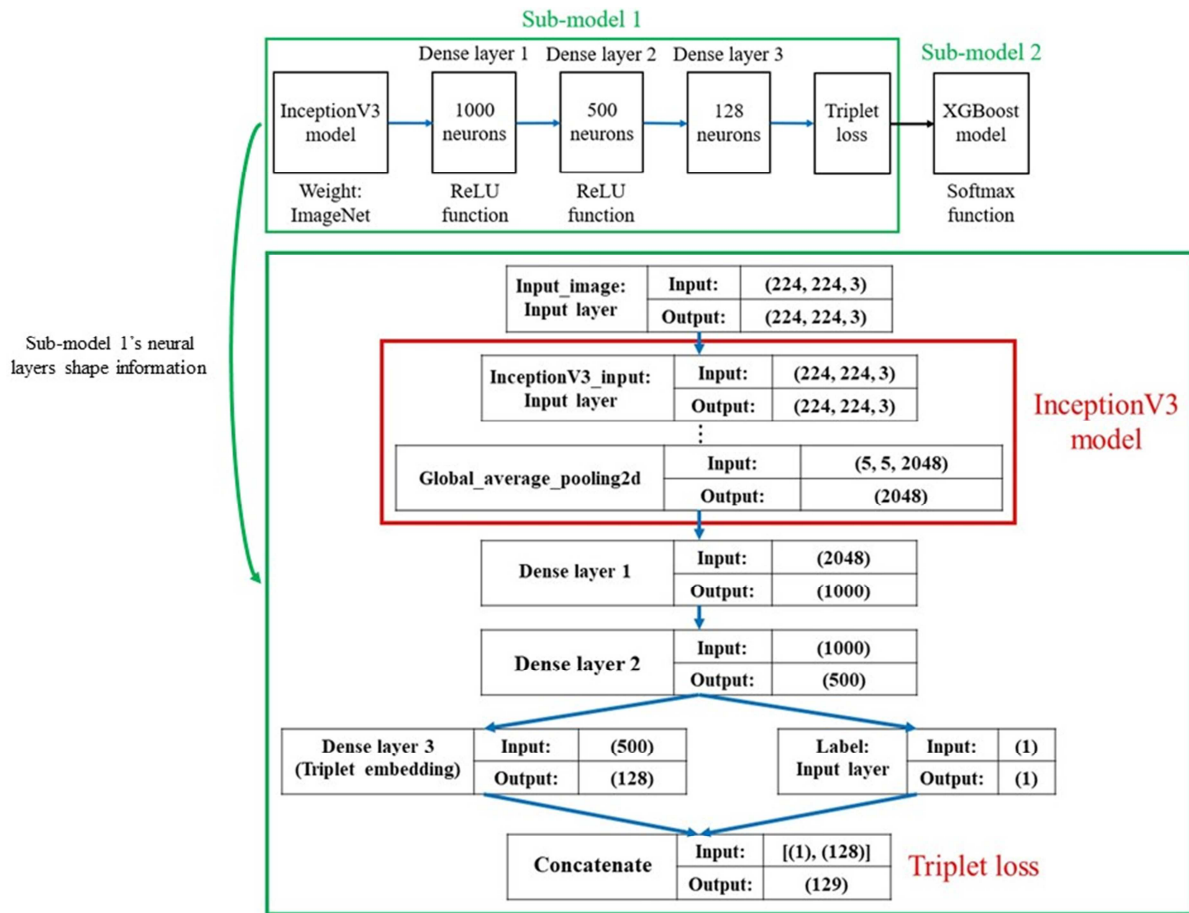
Sub-model 1

Dense layer 1
Dense layer 2
Dense layer 3
Sub-model 2

InceptionV3 model
1000 neurons
500 neurons
128 neurons
Triplet loss
XGBoost model

Weight: ImageNet
ReLU function
ReLU function
Softmax function

Sub-model 1's neural layers shape information

| Input_image: Input layer | Input: | (224, 224, 3) |
|---|---|---|
| | Output: | (224, 224, 3) |

| InceptionV3_input: Input layer | Input: | (224, 224, 3) |
|---|---|---|
| | Output: | (224, 224, 3) |

⋮

| Global_average_pooling2d | Input: | (5, 5, 2048) |
|---|---|---|
| | Output: | (2048) |

InceptionV3 model

| Dense layer 1 | Input: | (2048) |
|---|---|---|
| | Output: | (1000) |

| Dense layer 2 | Input: | (1000) |
|---|---|---|
| | Output: | (500) |

| Dense layer 3 (Triplet embedding) | Input: | (500) |
|---|---|---|
| | Output: | (128) |

| Label: Input layer | Input: | (1) |
|---|---|---|
| | Output: | (1) |

| Concatenate | Input: | [(1), (128)] |
|---|---|---|
| | Output: | (129) |

Triplet loss